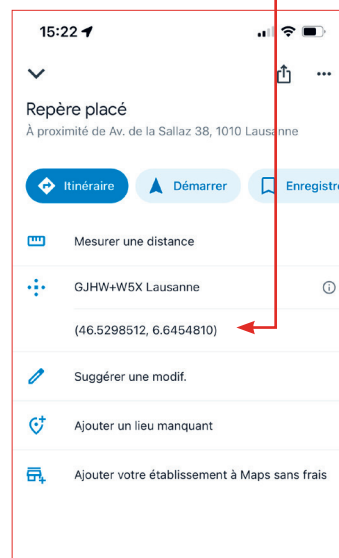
15:22

Repère placé
À proximité de Av. de la Sallaz 38, 1010 Lausanne

Itinéraire
Démarrer
Enregistre

Mesurer une distance

GJHW+W5X Lausanne

(46.5298512, 6.6454810)

Suggérer une modif.

Ajouter un lieu manquant

Ajouter votre établissement à Maps sans frais